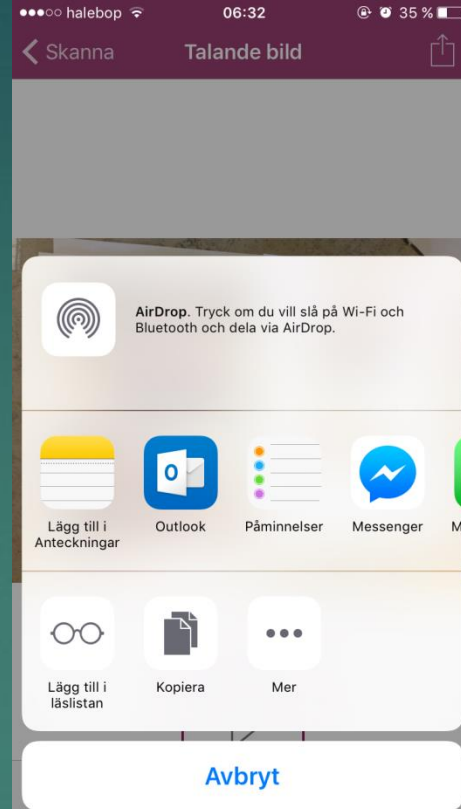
●●●○○ halebop 06:32 35 %

Skanna Talande bild

AirDrop. Tryck om du vill slå på Wi-Fi och Bluetooth och dela via AirDrop.

Lägg till i Anteckningar
Outlook
Påminnelser
Messenger
M

Lägg till i läslistan
Kopiera
Mer

Avbryt